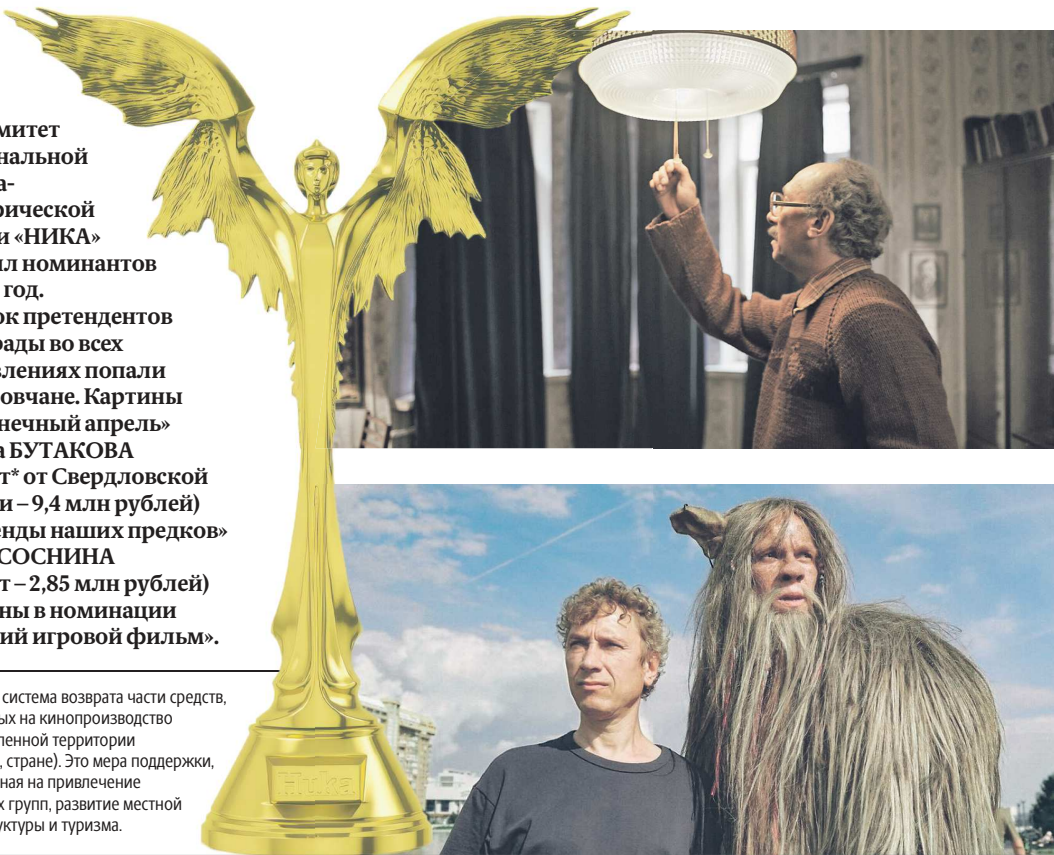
митет нальной а- рической и «НИКА» ил номинантов год. ок претендентов рады во всех влениях попали овчане. Картины нечный апрель» а БУТАКОВА т* от Свердловской и – 9,4 млн рублей) енды наших предков» СОСНИНА т – 2,85 млн рублей) ны в номинации ий игровой фильм».

система возврата части средств, ых на кинопроизводство ленной территории , стране). Это мера поддержки, ная на привлечение х групп, развитие местной уктуры и туризма.

Ника